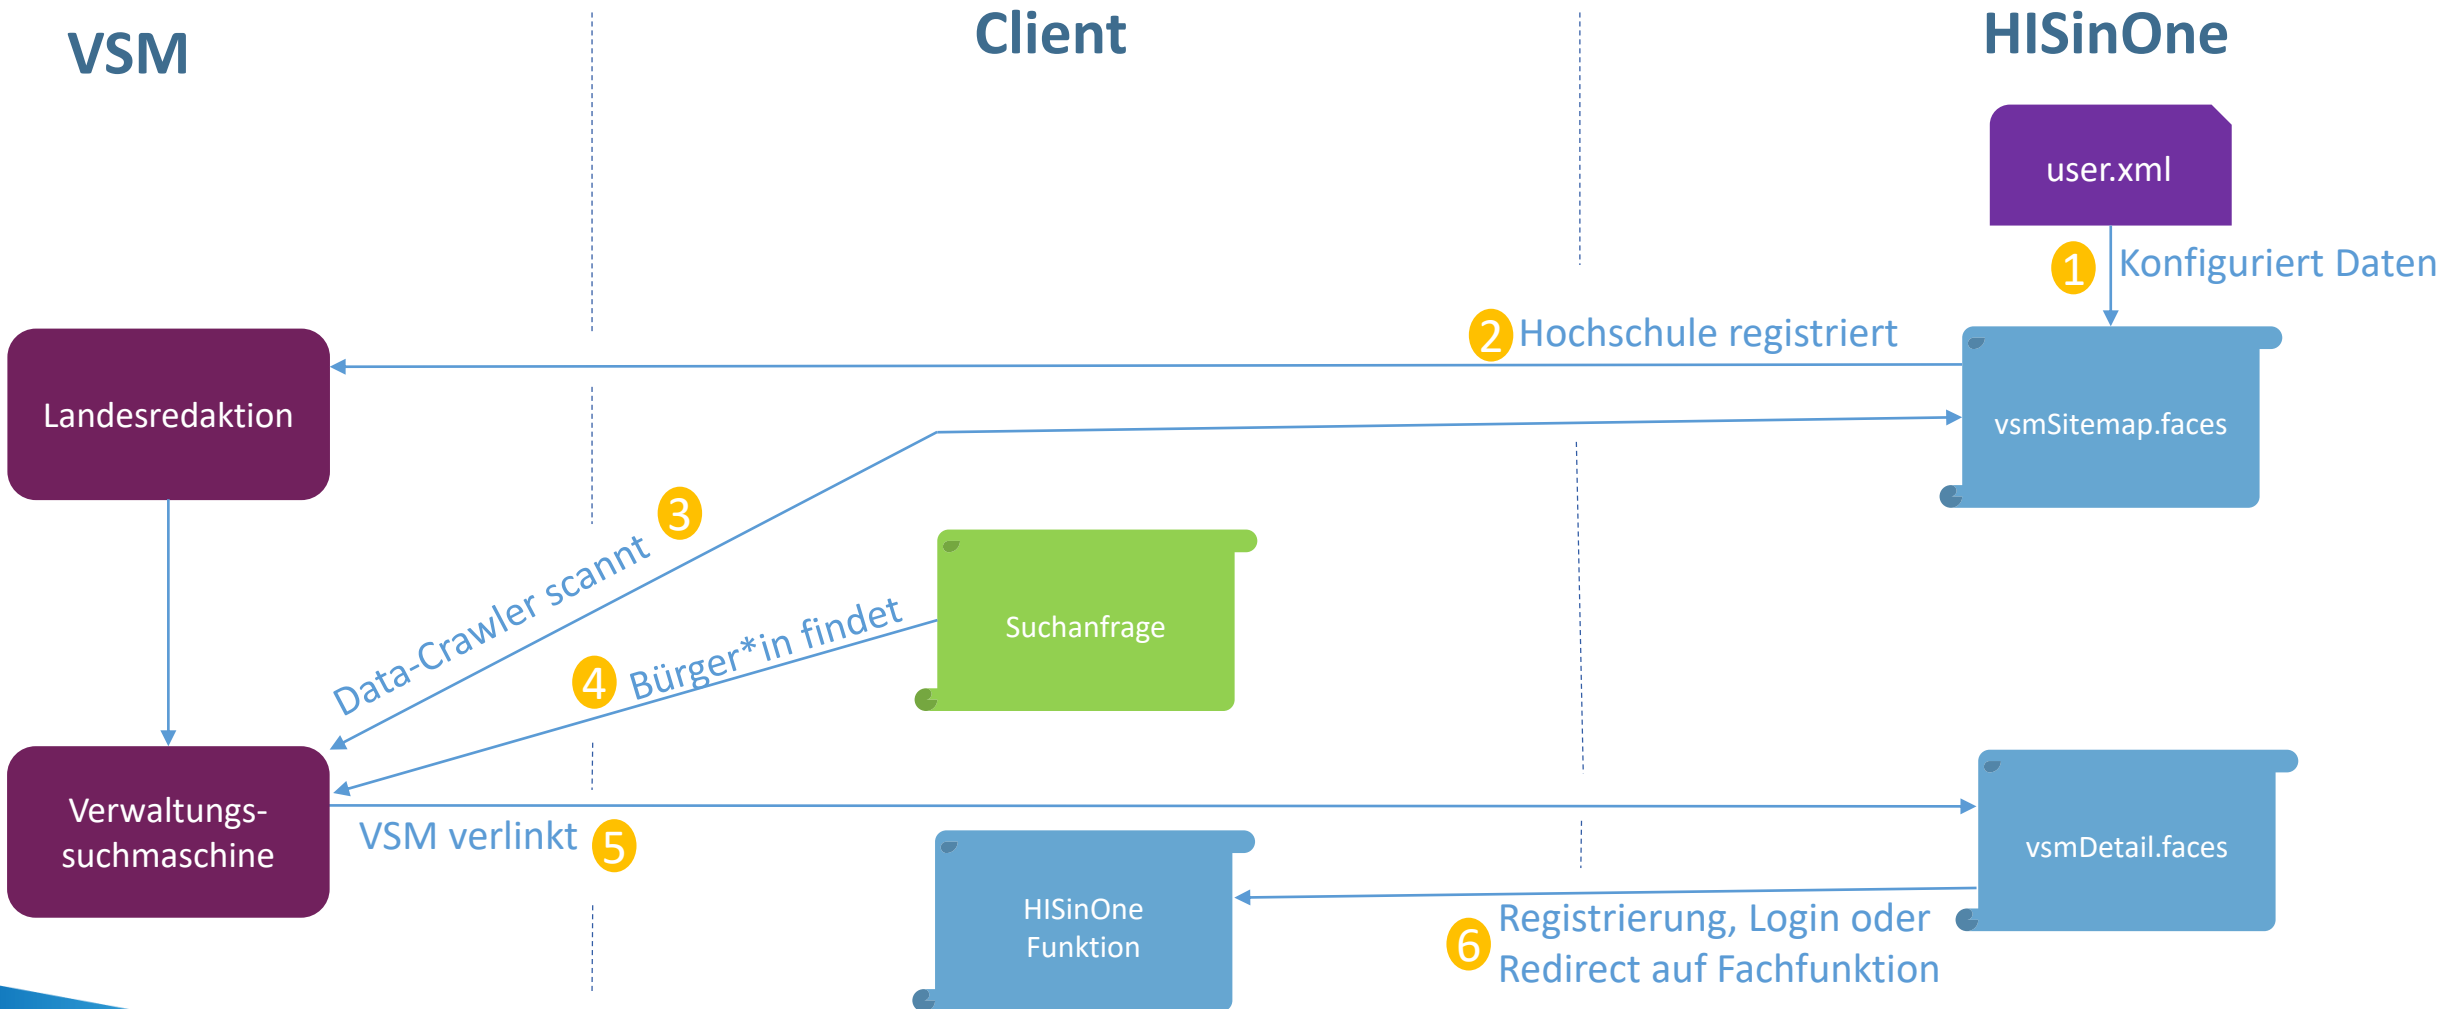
VSM

Client

HISinOne

user.xml

1 Konfiguriert Daten

2 Hochschule registriert

Landesredaktion

vsmSitemap.faces

3 Data-Crawler scannt

Suchanfrage

4 Bürger*in findet

Verwaltungs-suchmaschine

vsmDetail.faces

VSM verlinkt 5

HISinOne Funktion

6 Registrierung, Login oder Redirect auf Fachfunktion